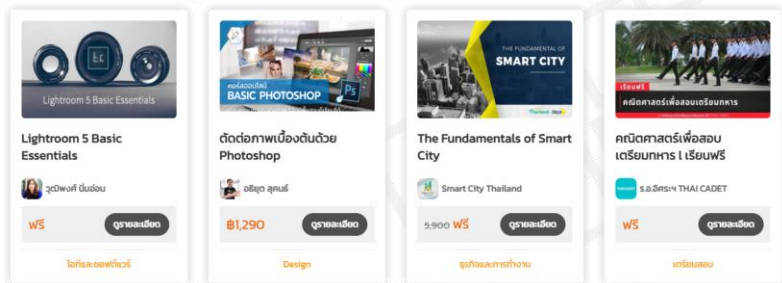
Lr

Lightroom 5 Basic Essentials

Lightroom 5 Basic Essentials

วุฒิพงศ์ นิ่มอ่อน

ฟรี

ดูรายละเอียด

ไอทีและซอฟต์แวร์

คอร์สออนไลน์

BASIC PHOTOSHOP

Ps

ตัดต่อภาพเบื้องต้นด้วย Photoshop

อธิยุต สุคนธ์

฿1,290

ดูรายละเอียด

Design

THE FUNDAMENTAL OF

SMART CITY

The Fundamentals of Smart City

Smart City Thailand

5,900 ฟรี

ดูรายละเอียด

ธุรกิจและการทำงาน

เรียนฟรี

คณิตศาสตร์เพื่อสอบเตรียมทหาร

คณิตศาสตร์เพื่อสอบเตรียมทหาร l เรียนฟรี

ร.อ.อิศระฯ THAI CADET

ฟรี

ดูรายละเอียด

เตรียมสอบ